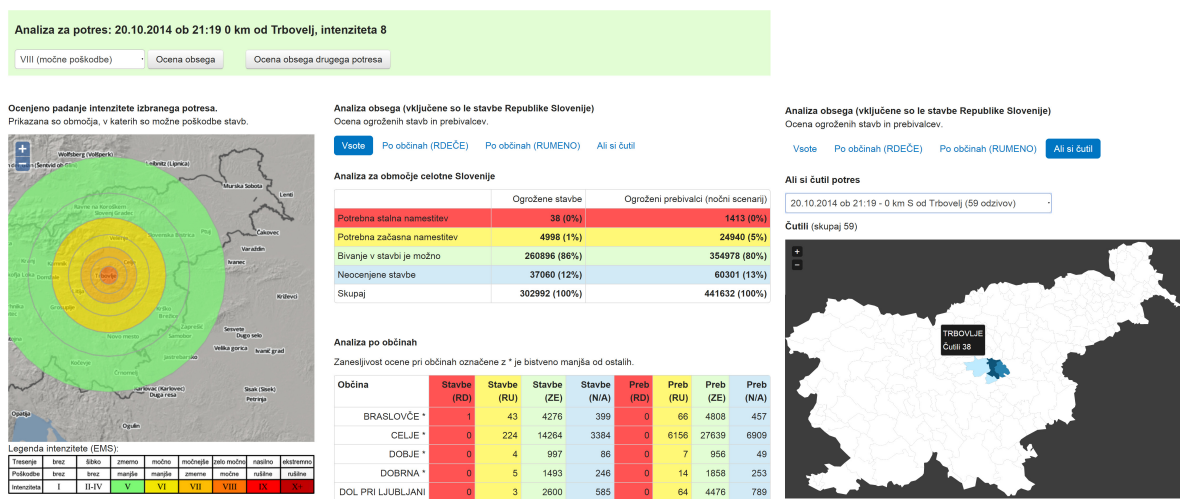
Analiza za potres: 20.10.2014 ob 21:19 0 km od Trbovelj, intenziteta 8

VIII (močne poškodbe)
Ocena obsega
Ocena obsega drugega potresa

Ocenjeno padanje intenzitete izbranega potresa.
Prikazana so območja, v katerih so možne poškodbe stavb.

+
−
Wolfsberg (Volšperk)
Lenti
Murska Sobota
Čakovec
Varaždin
Ivanec
Križevci
Trbovlje
Novo mesto
Sevnica
Velika gorica
Ivanić grad
Karlovac (Karlovec)
Duga resa
Sisak (Siek)
Opatija

Legenda intenzitete (EMS):

| Tresenje | brez | šibko | zmerno | močno | močnejše | zelo močno | nasilno | ekstremno |
|---|---|---|---|---|---|---|---|---|
| Poškodbe | brez | brez | manjše | manjše | zmerne | močne | rušilne | rušilne |
| Intenziteta | I | II-IV | V | VI | VII | VIII | IX | X+ |

Analiza obsega (vključene so le stavbe Republike Slovenije)
Ocena ogroženih stavb in prebivalcev.

Vsote | Po občinah (RDEČE) | Po občinah (RUMENO) | Ali si čutil

Analiza za območje celotne Slovenije

| | Ogrožene stavbe | Ogroženi prebivalci (nočni scenarij) |
|---|---|---|
| Potrebna stalna namestitev | 38 (0%) | 1413 (0%) |
| Potrebna začasna namestitev | 4998 (1%) | 24940 (5%) |
| Bivanje v stavbi je možno | 260896 (86%) | 354978 (80%) |
| Neocenjene stavbe | 37060 (12%) | 60301 (13%) |
| Skupaj | 302992 (100%) | 441632 (100%) |

Analiza po občinah

Zanesljivost ocene pri občinah označene z * je bistveno manjša od ostalih.

| Občina | Stavbe (RD) | Stavbe (RU) | Stavbe (ZE) | Stavbe (N/A) | Preb (RD) | Preb (RU) | Preb (ZE) | Preb (N/A) |
|---|---|---|---|---|---|---|---|---|
| BRASLOVČE * | 1 | 43 | 4276 | 399 | 0 | 66 | 4808 | 457 |
| CELJE * | 0 | 224 | 14264 | 3384 | 0 | 6156 | 27639 | 6909 |
| DOBJE * | 0 | 4 | 997 | 86 | 0 | 7 | 956 | 49 |
| DOBRNA * | 0 | 5 | 1493 | 246 | 0 | 14 | 1858 | 253 |
| DOL PRI LJUBLJANI | 0 | 3 | 2600 | 585 | 0 | 64 | 4476 | 789 |

Analiza obsega (vključene so le stavbe Republike Slovenije)
Ocena ogroženih stavb in prebivalcev.

Vsote | Po občinah (RDEČE) | Po občinah (RUMENO) | Ali si čutil

Ali si čutil potres

20.10.2014 ob 21:19 - 0 km S od Trbovelj (59 odzivov)

Čutili (skupaj 59)

+
−
TRBOVLJE
Čutili 38